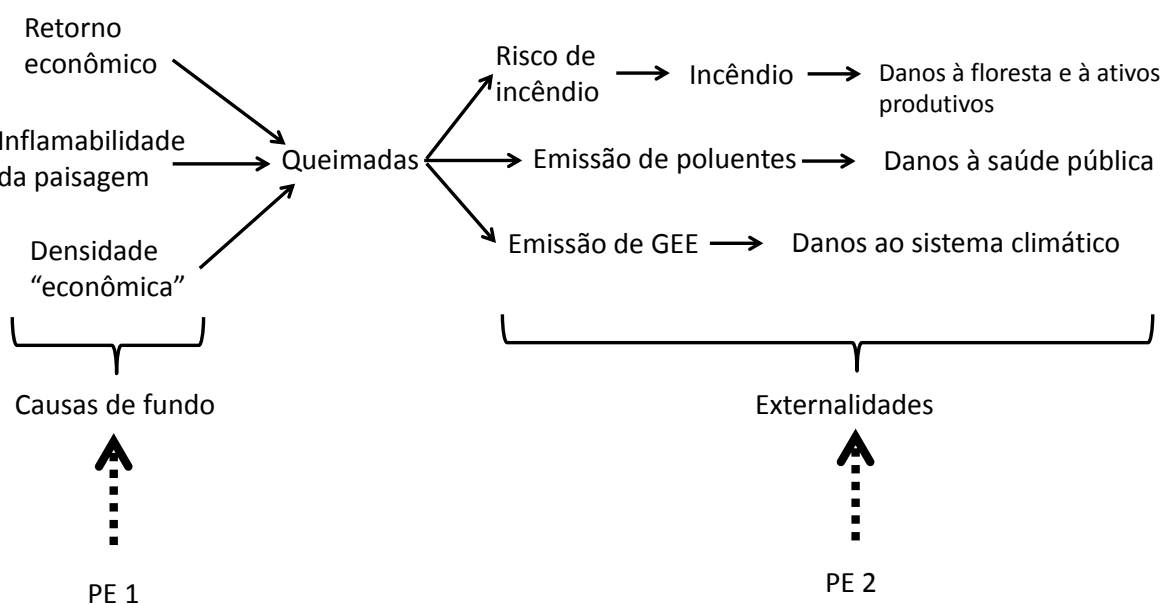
Retorno econômico

Inflamabilidade da paisagem

Densidade "econômica"

Queimadas

Risco de incêndio → Incêndio → Danos à floresta e à ativos produtivos

Emissão de poluentes → Danos à saúde pública

Emissão de GEE → Danos ao sistema climático

Causas de fundo

Externalidades

PE 1

PE 2